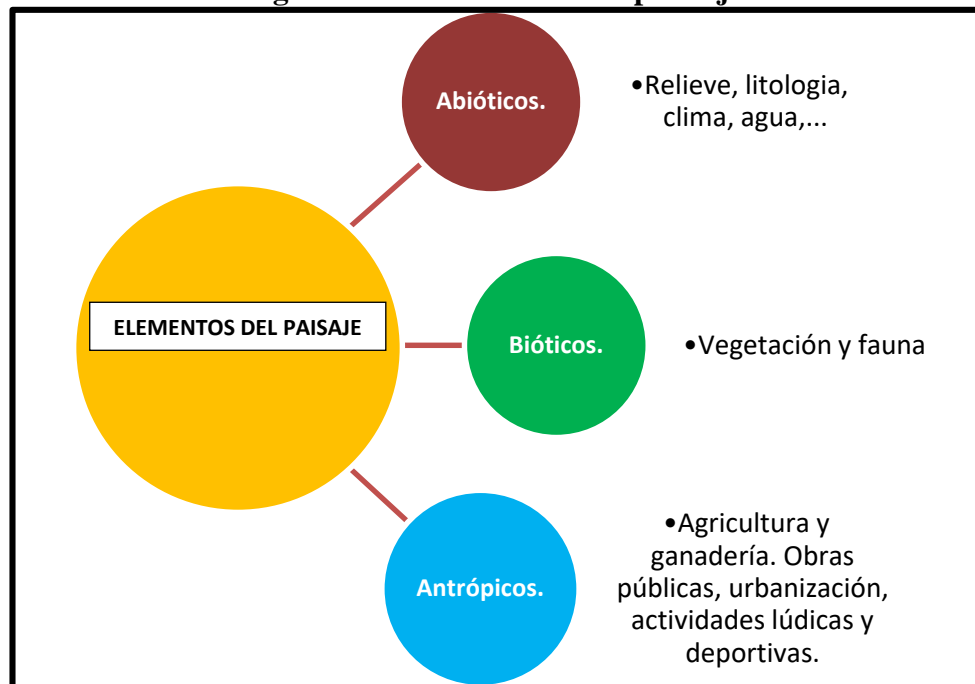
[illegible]

ELEMENTOS DEL PAISAJE

Abióticos.

•Relieve, litologia, clima, agua,...

Bióticos.

•Vegetación y fauna

Antrópicos.

•Agricultura y ganadería. Obras públicas, urbanización, actividades lúdicas y deportivas.